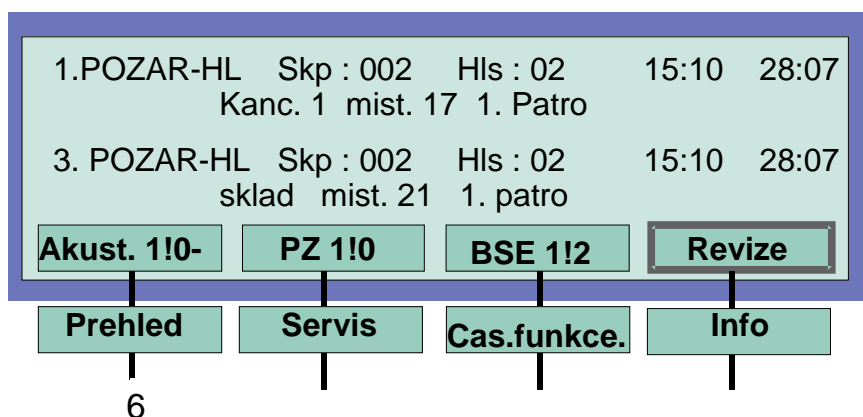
1.POZAR-HL Skp : 002 Hls : 02 15:10 28:07
Kanc. 1 mist. 17 1. Patro

3. POZAR-HL Skp : 002 Hls : 02 15:10 28:07
sklad mist. 21 1. patro

Akust. 1!0- PZ 1!0 BSE 1!2 Revize

Prehled Servis Cas.funkce. Info

6